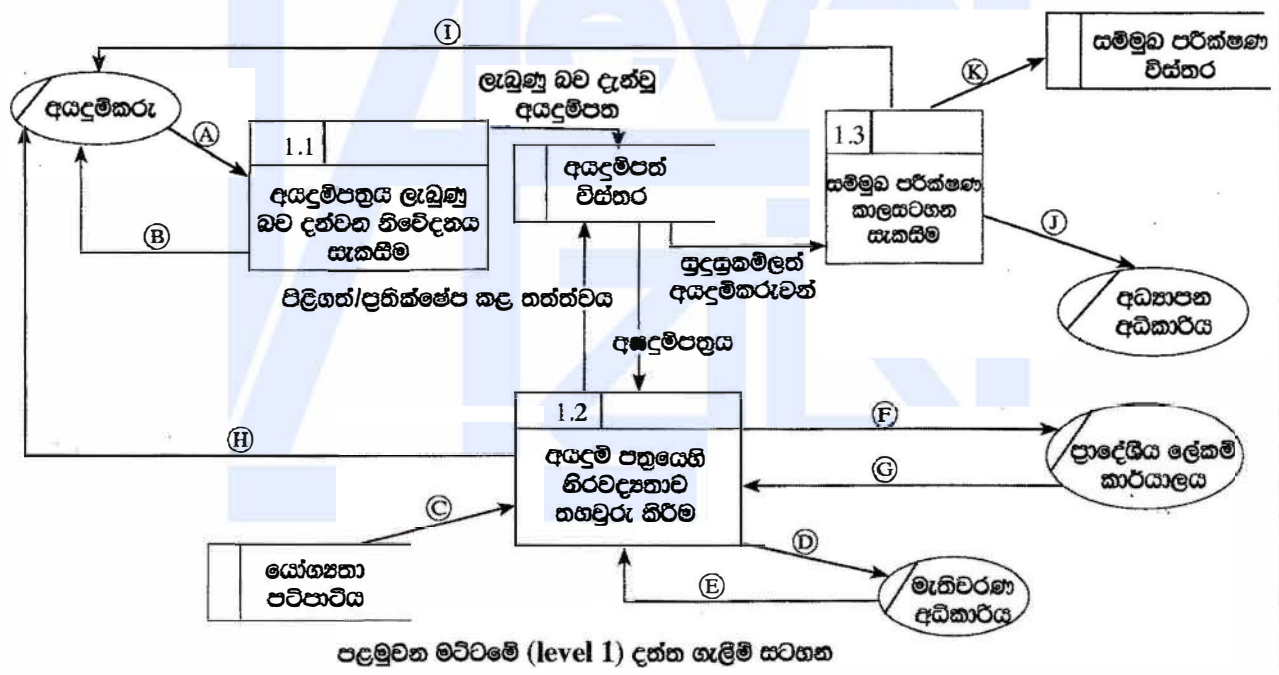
Ⓘ

සම්මුඛ පරීක්ෂණ විස්තර

Ⓚ

අයදුම්කරු

ලැබුණු බව දැන්වූ අයදුම්පත

Ⓐ

1.1

අයදුම්පත්‍රය ලැබුණු බව දන්වන නිවේදනය සැකසීම

Ⓑ

අයදුම්පත් විස්තර

1.3

සම්මුඛ පරීක්ෂණ කාලසටහන සැකසීම

Ⓙ

සුදුසුකම්ලත් අයදුම්කරුවන්

අධ්‍යාපන අධිකාරිය

පිලිගත්/ප්‍රතික්ෂේප කළ තත්ත්වය

අයදුම්පත්‍රය

1.2

Ⓕ

Ⓗ

අයදුම් පත්‍රයෙහි නිරවද්‍යතාව තහවුරු කිරීම

ප්‍රාදේශීය ලේකම් කාර්යාලය

Ⓖ

Ⓒ

Ⓓ

යෝග්‍යතා පටිපාටිය

Ⓔ

මැතිවරණ අධිකාරිය

පළමුවන මට්ටමේ (level 1) දත්ත ගැලීම් සටහන